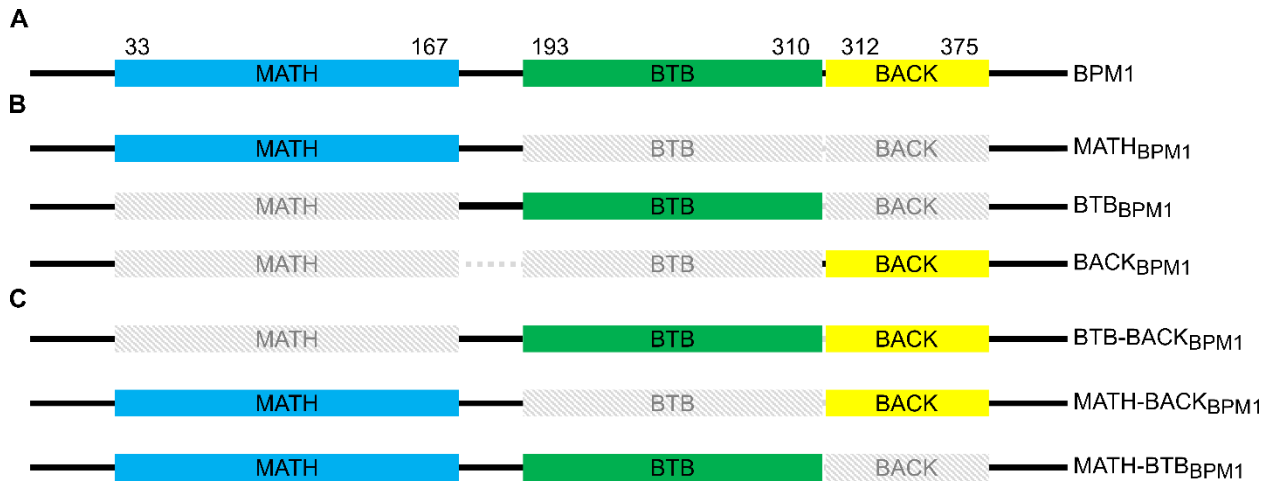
A

33 MATH 167 193 BTB 310 312 BACK 375 BPM1

B

MATH BTB BACK $MATH_{BPM1}$

MATH BTB BACK $BTB_{BPM1}$

MATH BTB BACK $BACK_{BPM1}$

C

MATH BTB BACK $BTB\text{-}BACK_{BPM1}$

MATH BTB BACK $MATH\text{-}BACK_{BPM1}$

MATH BTB BACK $MATH\text{-}BTB_{BPM1}$